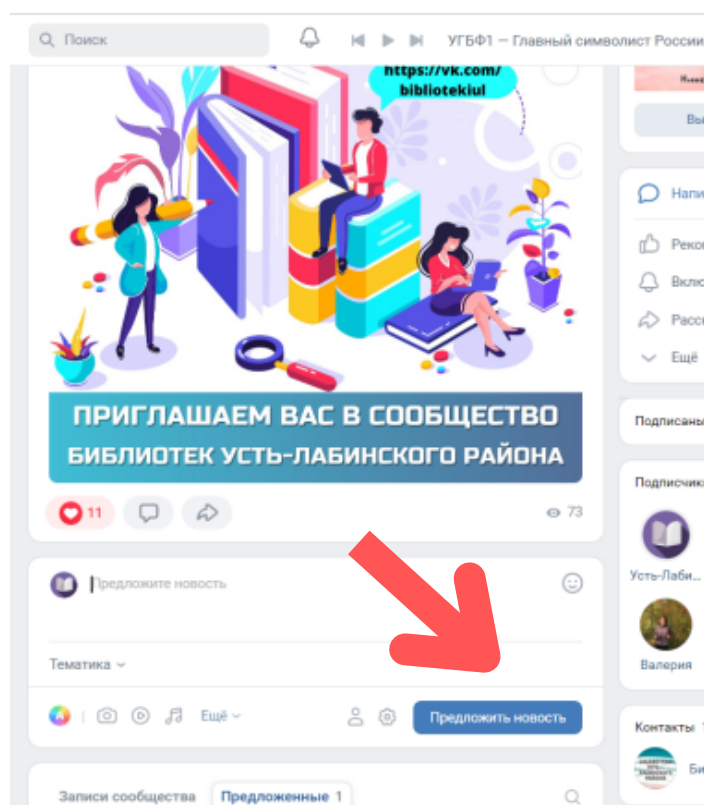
Поиск

УГБФ1 — Главный символист России

https://vk.com/bibliotekiul

ПРИГЛАШАЕМ ВАС В СООБЩЕСТВО
БИБЛИОТЕК УСТЬ-ЛАБИНСКОГО РАЙОНА

11

73

Предложите новость

Тематика

Ещё

Предложить новость

Записи сообщества Предложенные 1

Вы

Напи

Реко

Вклю

Расс

Ещё

Подписаны

Подписчики

Усть-Лаби...

Валерия

Контакты 1

Би